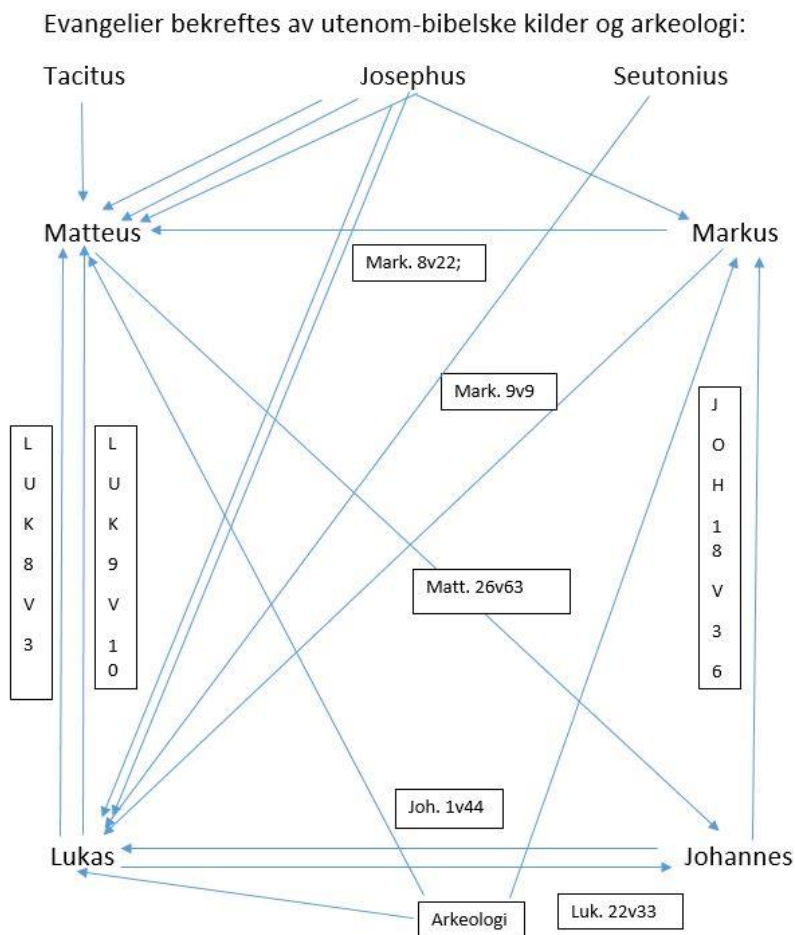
Evangelier bekreftes av utenom-bibelske kilder og arkeologi:

Tacitus

Josephus

Seutonius

Matteus

Markus

Mark. 8v22;

Mark. 9v9

L U K 8 V 3

L U K 9 V 1 0

J O H 1 8 V 3 6

Matt. 26v63

Joh. 1v44

Lukas

Johannes

Arkeologi

Luk. 22v33